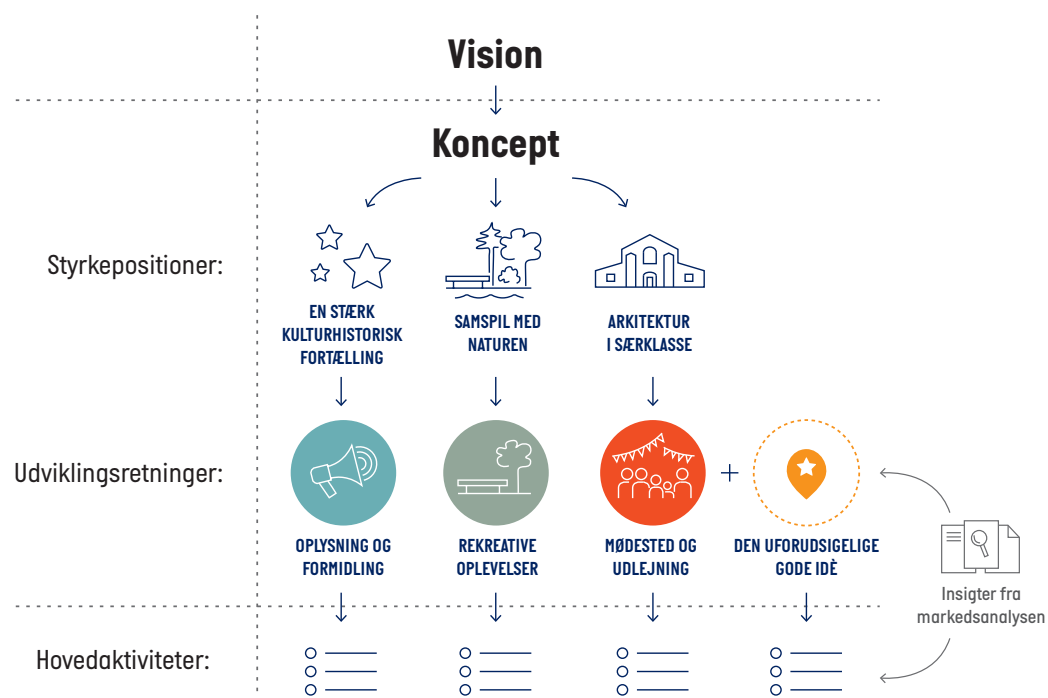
Vision

Koncept

Styrkepositioner:

EN STÆRK KULTURHISTORISK FORTÆLLING

SAMSPIL MED NATUREN

ARKITEKTUR I SÆRKLASSE

Udviklingsretninger:

OPLYSNING OG FORMIDLING

REKREATIVE OPLEVELSER

MØDESTED OG UDLEJNING

+

DEN UFORUDSIGELIGE GODE IDÈ

Insigter fra markedsanalysen

Hovedaktiviteter: